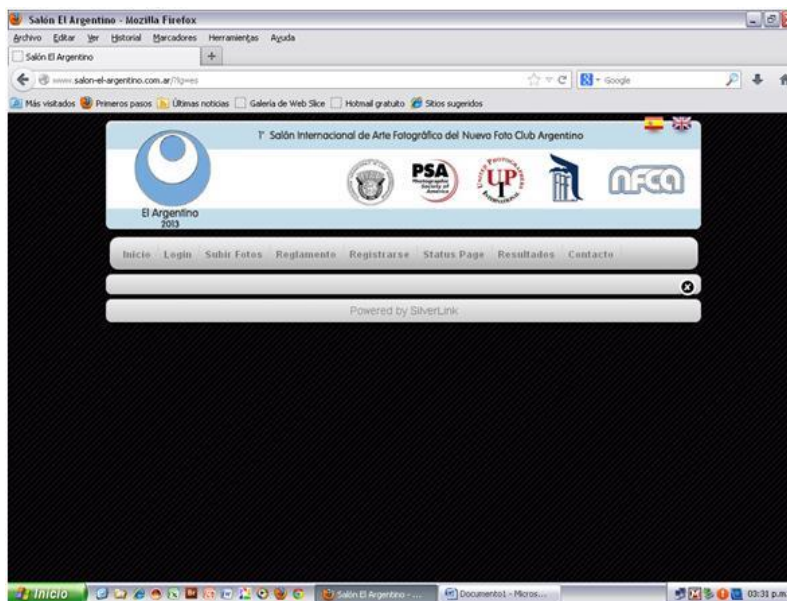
Salón El Argentino - Mozilla Firefox

Archivo Editar Ver Historial Marcadores Herramientas Ayuda

Salón El Argentino

www.salon-el-argentino.com.ar/?lg=es

Google

Más visitados Primeros pasos Últimas noticias Galería de Web Slice Hotmail gratuito Sitios sugeridos

1° Salón Internacional de Arte Fotográfico del Nuevo Foto Club Argentino

El Argentino 2013

PSA

UP

NFCA

Inicio Login Subir Fotos Reglamento Registrarse Status Page Resultados Contacto

Powered by SilverLink

Inicio

Salón El Argentino - ...

Documento1 - Micros...

03:31 p.m.